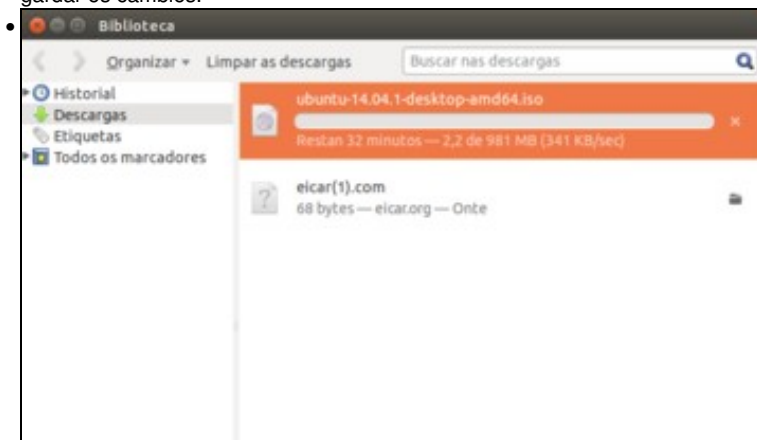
gardar os cambios.

Biblioteca

Organizar ▾ Limpar as descargas Buscar nas descargas

Historial
Descargas
Etiquetas
Todos os marcadores

ubuntu-14.04.1-desktop-amd64.iso
Restan 32 minutos — 2,2 de 981 MB (341 KB/sec)

eicar(1).com
68 bytes — eicar.org — Onte